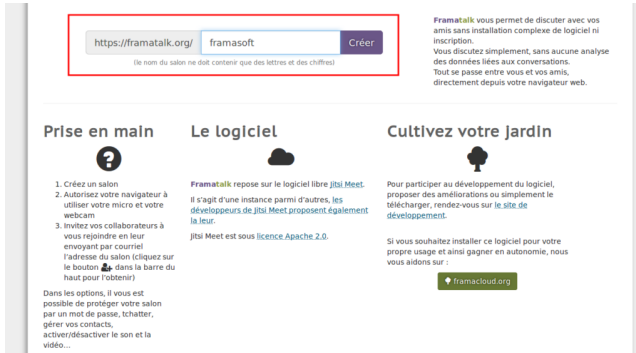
https://framatalk.org/ framasoft Créer

(le nom du salon ne doit contenir que des lettres et des chiffres)

Framatalk vous permet de discuter avec vos amis sans installation complexe de logiciel ni inscription.
Vous discutez simplement, sans aucune analyse des données liées aux conversations.
Tout se passe entre vous et vos amis, directement depuis votre navigateur web.

Prise en main

1. Créez un salon
2. Autorisez votre navigateur à utiliser votre micro et votre webcam
3. Invitez vos collaborateurs à vous rejoindre en leur envoyant par courriel l'adresse du salon (cliquez sur le bouton dans la barre du haut pour l'obtenir)

Dans les options, il vous est possible de protéger votre salon par un mot de passe, tchatter, gérer vos contacts, activer/désactiver le son et la vidéo…

Le logiciel

Framatalk repose sur le logiciel libre Jitsi Meet.

Il s'agit d'une instance parmi d'autres, les développeurs de Jitsi Meet proposent également la leur.

Jitsi Meet est sous licence Apache 2.0.

Cultivez votre jardin

Pour participer au développement du logiciel, proposer des améliorations ou simplement le télécharger, rendez-vous sur le site de développement.

Si vous souhaitez installer ce logiciel pour votre propre usage et ainsi gagner en autonomie, nous vous aidons sur :

framacloud.org